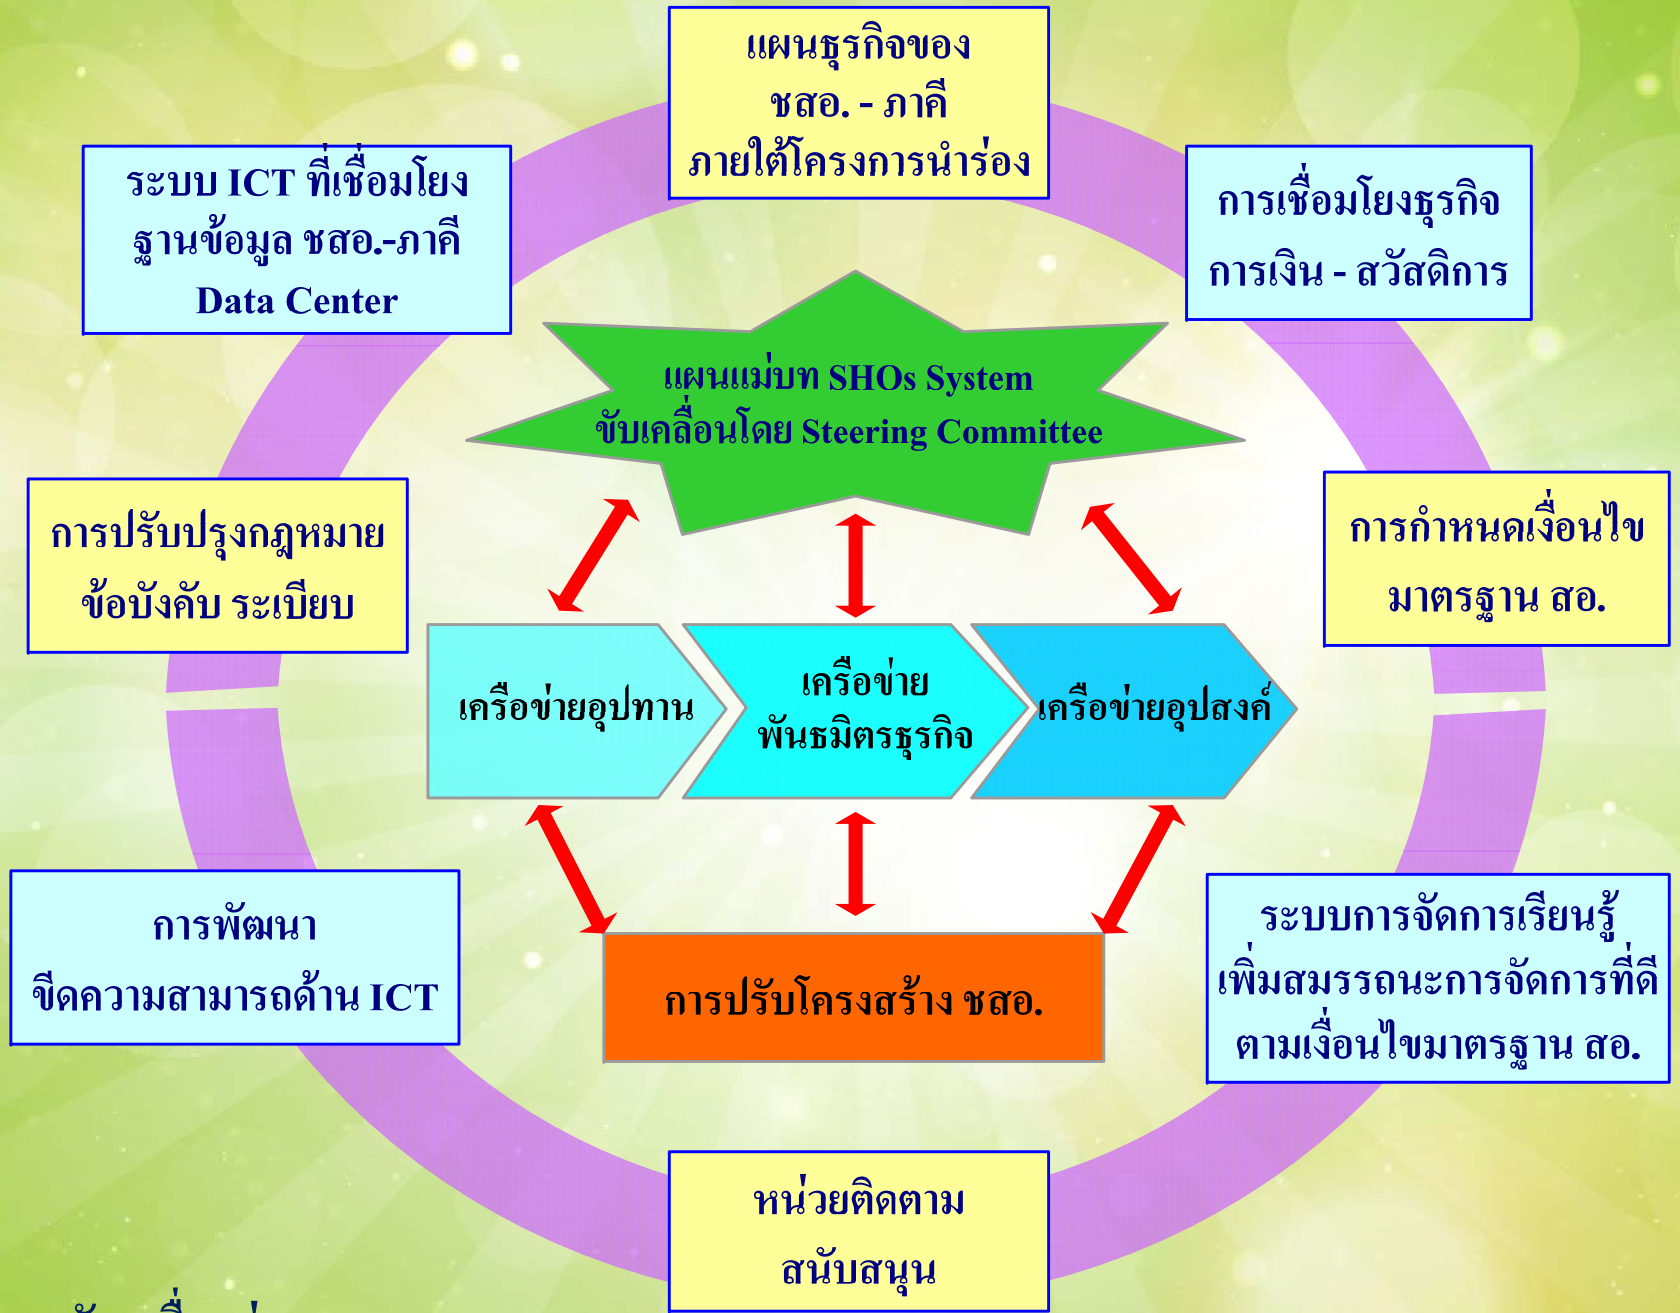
แผนธุรกิจของ ชสอ. - ภาคี ภายใต้โครงการนำร่อง

ระบบ ICT ที่เชื่อมโยง ฐานข้อมูล ชสอ.-ภาคี Data Center

การเชื่อมโยงธุรกิจ การเงิน - สวัสดิการ

แผนแม่บท SHOs System ขับเคลื่อนโดย Steering Committee

การปรับปรุงกฎหมาย ข้อบังคับ ระเบียบ

การกำหนดเงื่อนไข มาตรฐาน สอ.

เครือข่ายอุปทาน

เครือข่าย พันธมิตรธุรกิจ

เครือข่ายอุปสงค์

การพัฒนา ขีดความสามารถด้าน ICT

การปรับโครงสร้าง ชสอ.

ระบบการจัดการเรียนรู้ เพิ่มสมรรถนะการจัดการที่ดี ตามเงื่อนไขมาตรฐาน สอ.

หน่วยติดตาม สนับสนุน

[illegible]